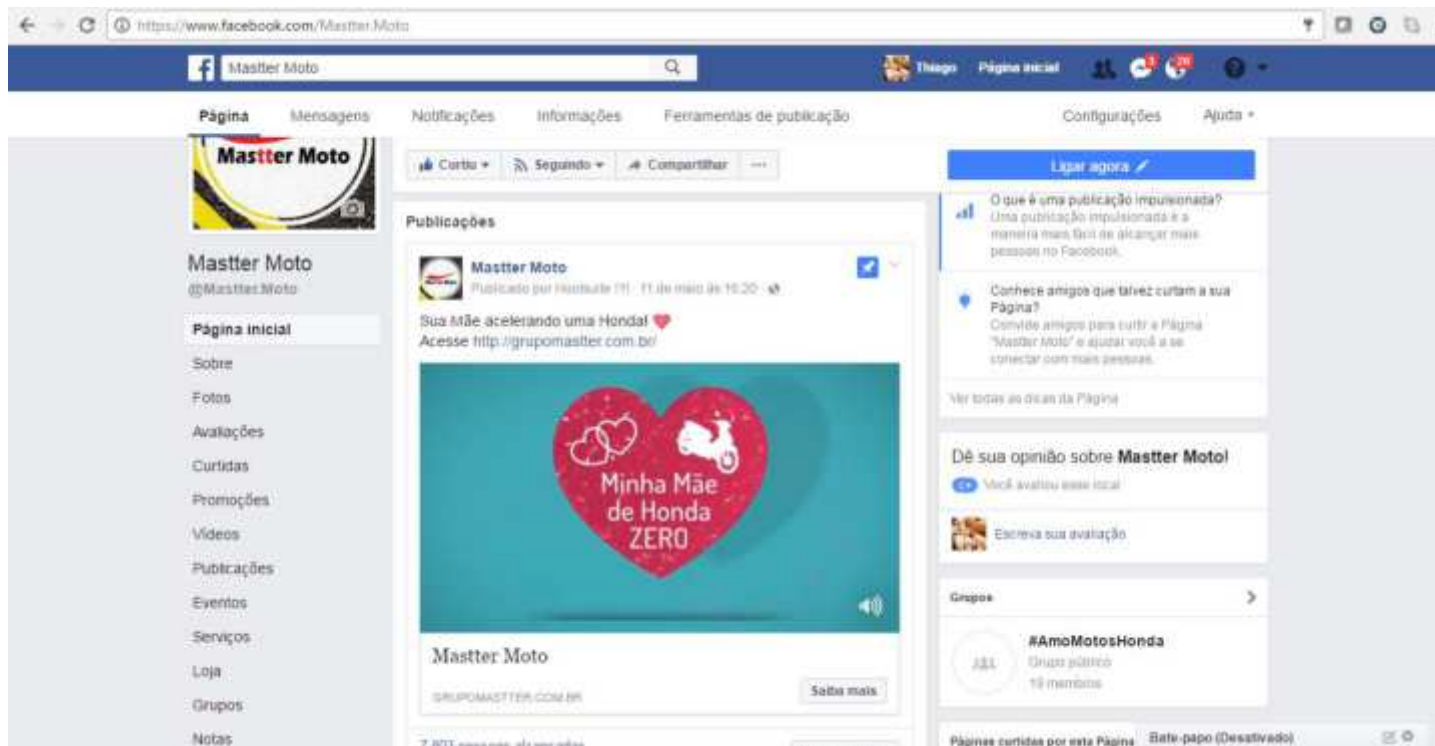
https://www.facebook.com/Mastter.Moto

Mastter Moto

Thiago Página inicial

Página Mensagens Notificações Informações Ferramentas de publicação Configurações Ajuda

Mastter Moto

Curtiu Seguindo Compartilhar ···

Ligar agora

O que é uma publicação impulsionada? Uma publicação impulsionada é a maneira mais fácil de alcançar mais pessoas no Facebook.

Conhece amigos que talvez curtam a sua Página? Convide amigos para curtir a Página "Mastter Moto" e ajudar você a se conectar com mais pessoas.

Ver todas as dicas da Página

Mastter Moto
@Mastter.Moto

Página inicial
Sobre
Fotos
Avaliações
Curtidas
Promoções
Vídeos
Publicações
Eventos
Serviços
Loja
Grupos
Notas

Publicações

Mastter Moto
Publicado por Hootsuite [?] · 11 de maio às 10:20

Sua Mãe acelerando uma Honda!
Acesse http://grupomastter.com.br/

Minha Mãe de Honda ZERO

Mastter Moto
GRUPOMASTTER.COM.BR
Saiba mais

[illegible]

Dê sua opinião sobre Mastter Moto!
Você avaliou este local
Escreva sua avaliação

Grupos
#AmoMotosHonda
Grupo público
19 membros

Páginas curtidas por esta Página
Bate-papo (Desativado)